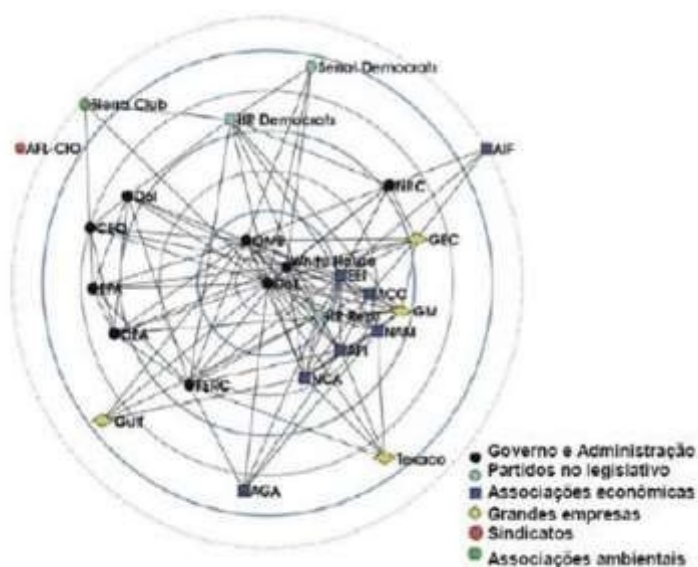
Senat Democrats
Sierra Club
HR Democrats
AFL-CIO
AIF
DoI
FERC
CEQ
OMB
GEC
White House
EEI
EPA
DoE
CCC
GM
HR Repl
NAM
CEA
API
FERC
VCA
GUT
Texaco
AGA

Governo e Administração
Partidos no legislativo
Associações econômicas
Grandes empresas
Sindicatos
Associações ambientais